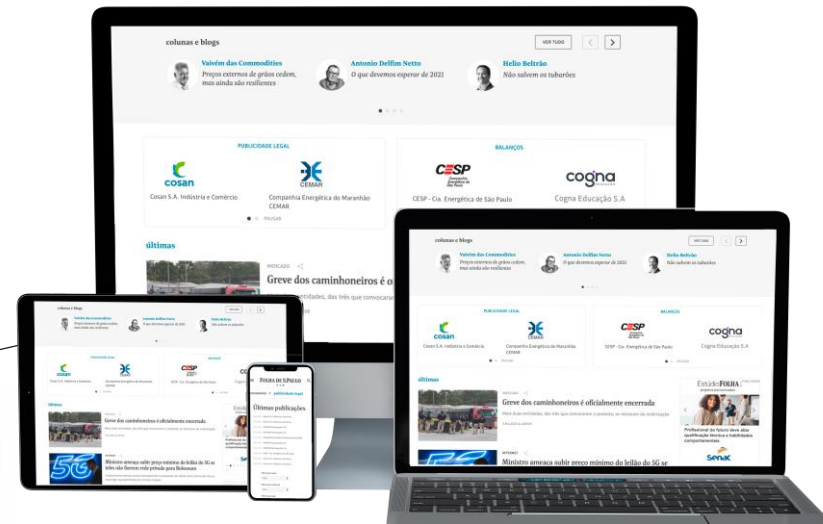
colunas e blogs

VER TUDO

Vaivém das Commodities
Preços externos de grãos cedem, mas ainda são resilientes

Antonio Delfim Netto
O que devemos esperar de 2021

Helio Beltrão
Não salvem os tubarões

PUBLICIDADE LEGAL

cosan
Cosan S.A. Indústria e Comércio

CEMAR
Companhia Energética do Maranhão CEMAR

BALANÇOS

CESP
CESP - Cia. Energética de São Paulo

cogna
Cogna Educação S.A

últimas

MERCADO
Greve dos caminhoneiros é o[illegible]

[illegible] entidades, das três que convocaram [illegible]

colunas e blogs

Vaivém das Commodities
Preços externos de grãos cedem, mas ainda são resilientes

Antonio Delfim Netto
O que devemos esperar de 2021

Helio Beltrão
Não salvem os tubarões

PUBLICIDADE LEGAL

cosan
Cosan S.A. Indústria e Comércio

CEMAR
Companhia Energética do Maranhão CEMAR

BALANÇOS

CESP
CESP - Cia. Energética de São Paulo

cogna
Cogna Educação S.A

últimas

Greve dos caminhoneiros é oficialmente encerrada

Ministro ameaça subir preço mínimo do leilão do 5G se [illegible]

Estúdio FOLHA

Profissional do futuro deve aliar qualificação técnica e habilidades comportamentais

Senac

Greve dos caminhoneiros é oficialmente encerrada

Ministro ameaça subir preço mínimo do leilão do 5G se teles não fizerem rede privada para Bolsonaro

5G

FOLHA DE S.PAULO

Últimas publicações